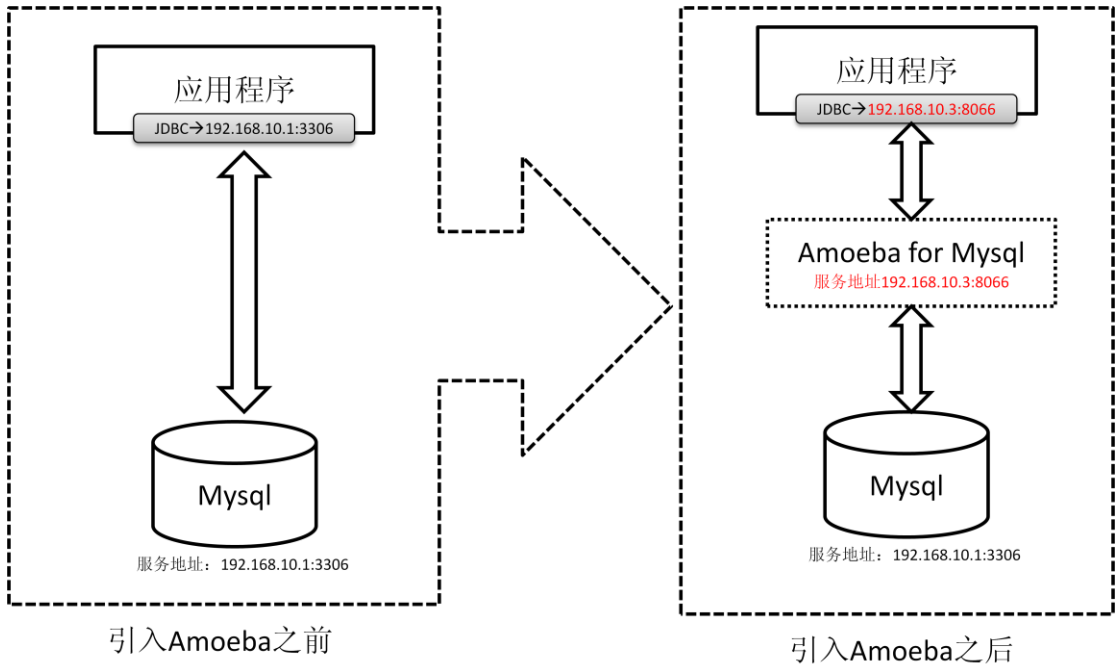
应用程序

JDBC→192.168.10.1:3306

Mysql

服务地址：192.168.10.1:3306

引入Amoeba之前

应用程序

JDBC→192.168.10.3:8066

Amoeba for Mysql

服务地址192.168.10.3:8066

Mysql

服务地址：192.168.10.1:3306

引入Amoeba之后